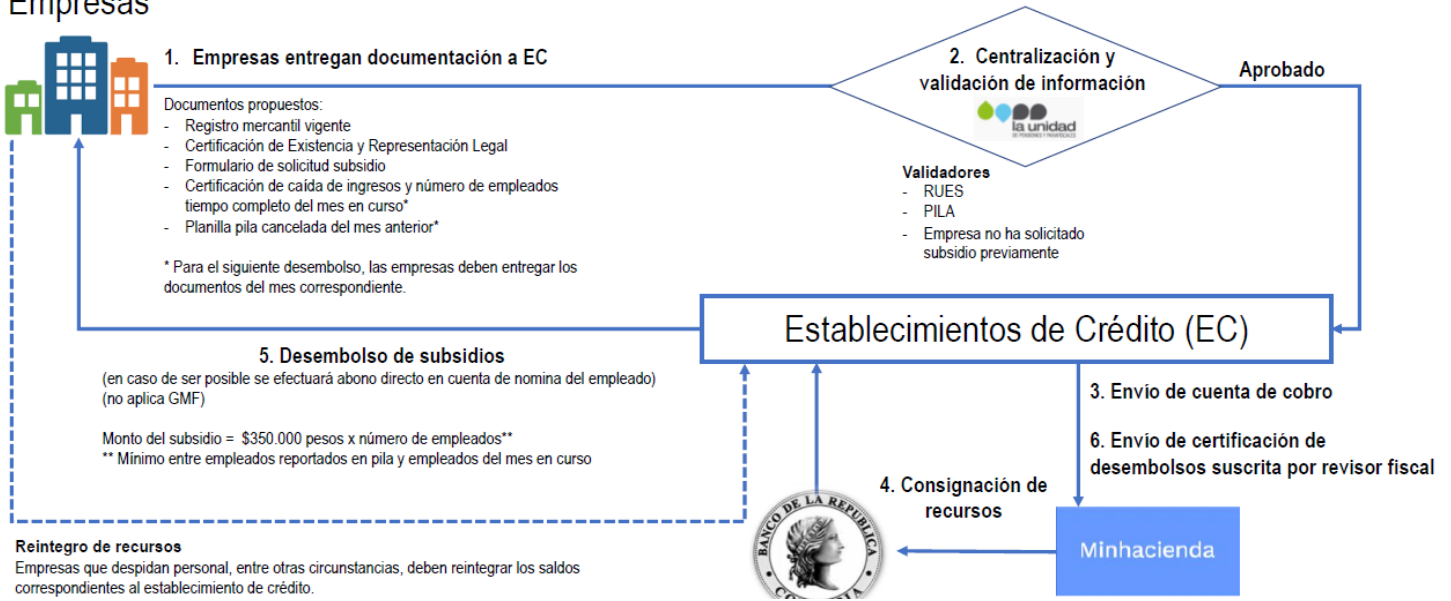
Empresas

1. Empresas entregan documentación a EC

Documentos propuestos:
- Registro mercantil vigente
- Certificación de Existencia y Representación Legal
- Formulario de solicitud subsidio
- Certificación de caída de ingresos y número de empleados tiempo completo del mes en curso*
- Planilla pila cancelada del mes anterior*

* Para el siguiente desembolso, las empresas deben entregar los documentos del mes correspondiente.

2. Centralización y validación de información

la unidad

Validadores
- RUES
- PILA
- Empresa no ha solicitado subsidio previamente

Aprobado

Establecimientos de Crédito (EC)

5. Desembolso de subsidios
(en caso de ser posible se efectuará abono directo en cuenta de nomina del empleado)
(no aplica GMF)

Monto del subsidio = $350.000 pesos x número de empleados**
** Mínimo entre empleados reportados en pila y empleados del mes en curso

3. Envío de cuenta de cobro

6. Envío de certificación de desembolsos suscrita por revisor fiscal

4. Consignación de recursos

BANCO DE LA REPUBLICA COLOMBIA

Minhacienda

Reintegro de recursos
Empresas que despidan personal, entre otras circunstancias, deben reintegrar los saldos correspondientes al establecimiento de crédito.